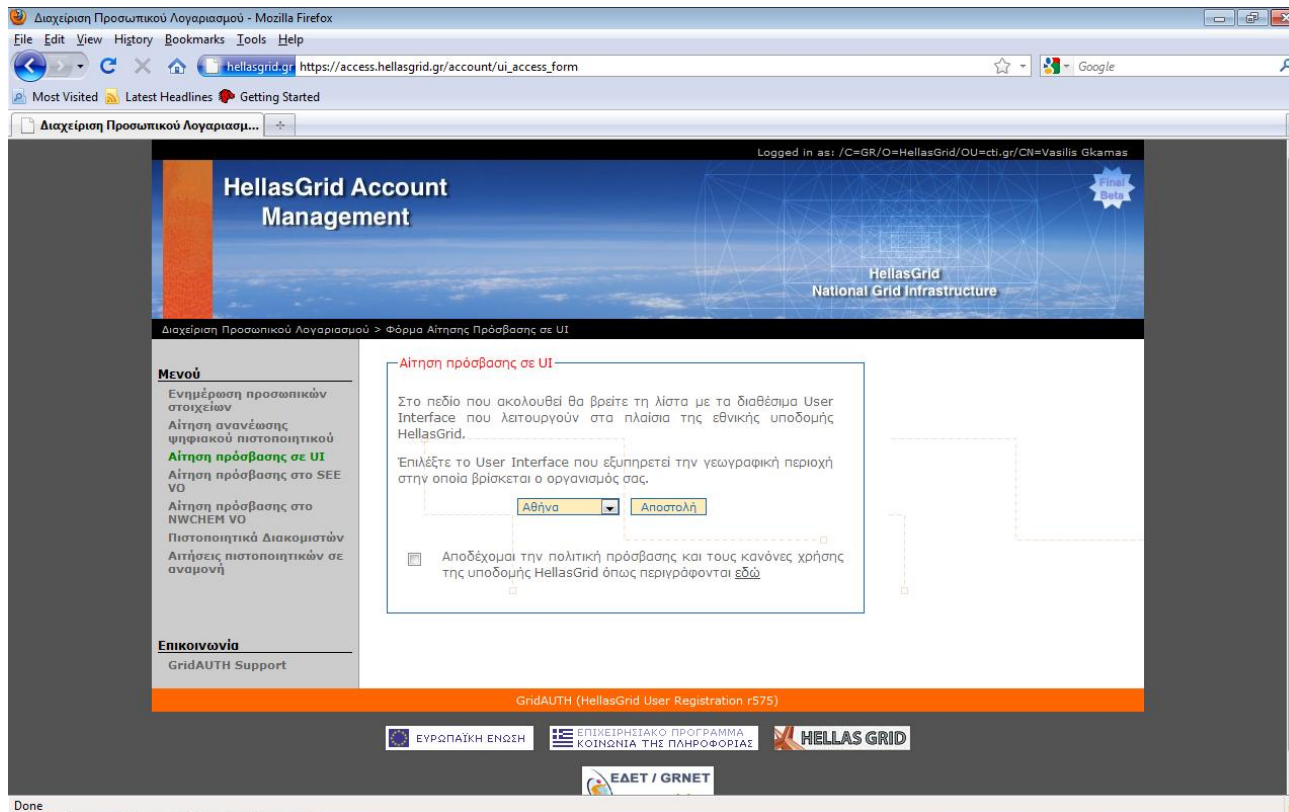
Διαχείριση Προσωπικού Λογαριασμού - Mozilla Firefox

File Edit View History Bookmarks Tools Help

hellasgrid.gr https://access.hellasgrid.gr/account/ui_access_form

Google

Most Visited Latest Headlines Getting Started

Διαχείριση Προσωπικού Λογαριασμ...

Logged in as: /C=GR/O=HellasGrid/OU=cti.gr/CN=Vasilis Gkamas

HellasGrid Account Management

Final Beta

HellasGrid National Grid Infrastructure

Διαχείριση Προσωπικού Λογαριασμού > Φόρμα Αίτησης Πρόσβασης σε UI

Μενού
Ενημέρωση προσωπικών στοιχείων
Αίτηση ανανέωσης ψηφιακού πιστοποιητικού
Αίτηση πρόσβασης σε UI
Αίτηση πρόσβασης στο SEE VO
Αίτηση πρόσβασης στο NWCHEM VO
Πιστοποιητικά Διακομιστών
Αιτήσεις πιστοποιητικών σε αναμονή

Επικοινωνία
GridAUTH Support

Αίτηση πρόσβασης σε UI

Στο πεδίο που ακολουθεί θα βρείτε τη λίστα με τα διαθέσιμα User Interface που λειτουργούν στα πλαίσια της εθνικής υποδομής HellasGrid.

Επιλέξτε το User Interface που εξυπηρετεί την γεωγραφική περιοχή στην οποία βρίσκεται ο οργανισμός σας.

Αθήνα Αποστολή

Αποδέχομαι την πολιτική πρόσβασης και τους κανόνες χρήσης της υποδομής HellasGrid όπως περιγράφονται εδώ

GridAUTH (HellasGrid User Registration r575)

ΕΥΡΩΠΑΪΚΗ ΕΝΩΣΗ

ΕΠΙΧΕΙΡΗΣΙΑΚΟ ΠΡΟΓΡΑΜΜΑ ΚΟΙΝΩΝΙΑ ΤΗΣ ΠΛΗΡΟΦΟΡΙΑΣ

HELLAS GRID

ΕΔΕΤ / GRNET

Done